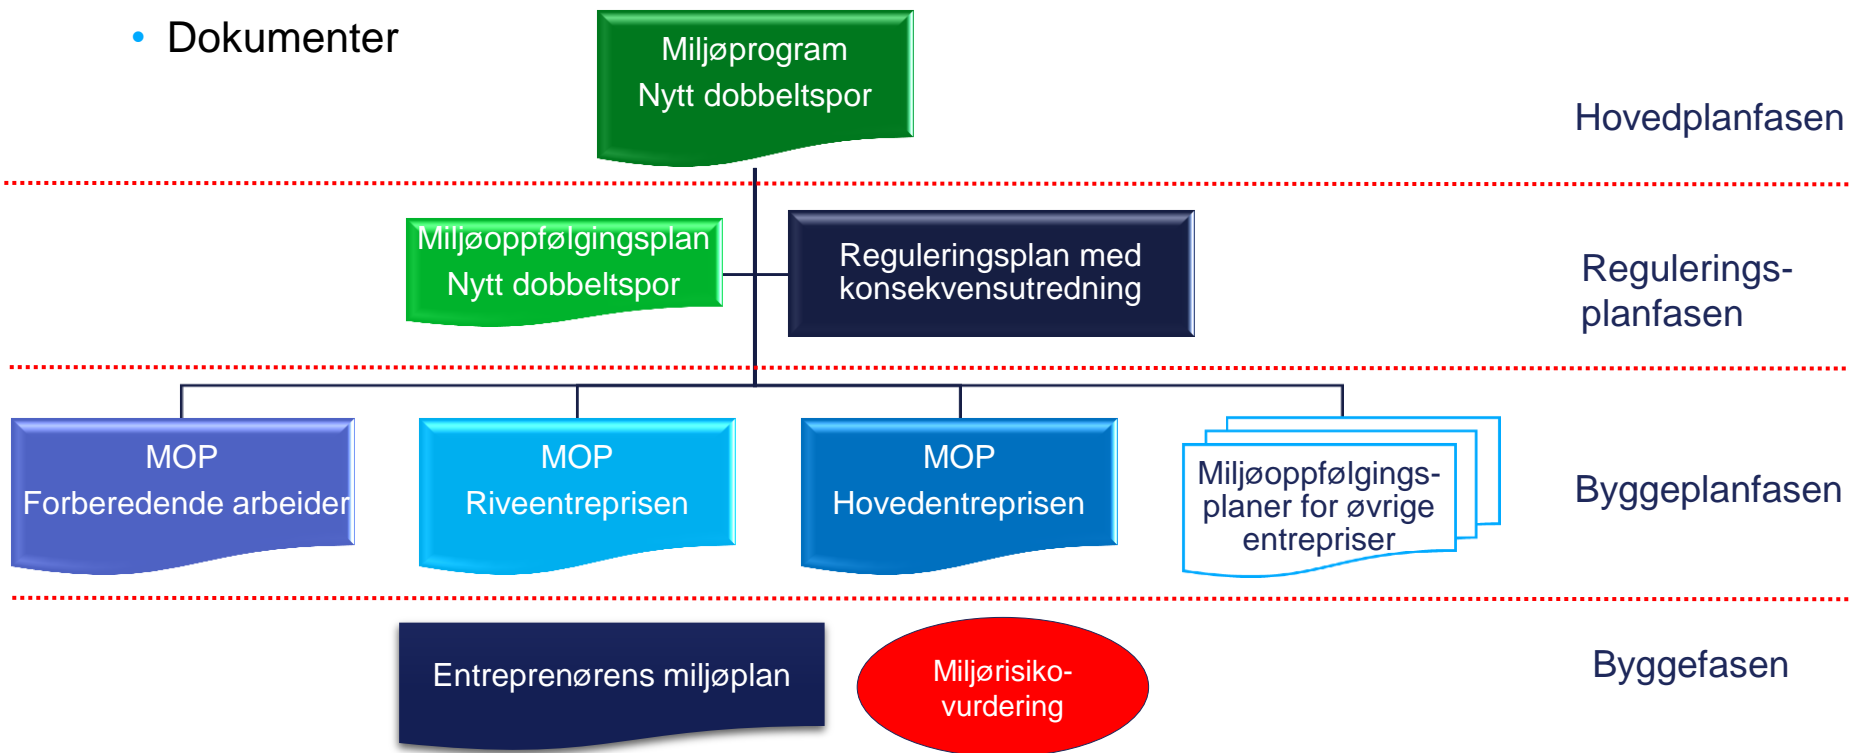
• Dokumenter

Miljøprogram
Nytt dobbeltspor

Hovedplanfasen

Miljøoppfølgingsplan
Nytt dobbeltspor

Reguleringsplan med konsekvensutredning

Reguleringsplanfasen

MOP
Forberedende arbeider

MOP
Riveentreprisen

MOP
Hovedentreprisen

Miljøoppfølgingsplaner for øvrige entrepriser

Byggeplanfasen

Entreprenørens miljøplan

Miljørisikovurdering

Byggefasen